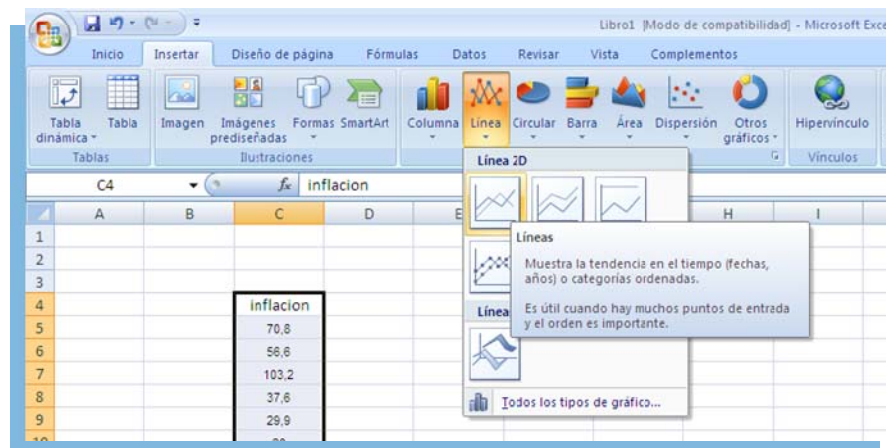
Libro1 [Modo de compatibilidad] - Microsoft Exce

Inicio | Insertar | Diseño de página | Fórmulas | Datos | Revisar | Vista | Complementos

Tabla dinámica | Tabla | Tablas
Imagen | Imágenes prediseñadas | Formas | SmartArt | Ilustraciones
Columna | Línea | Circular | Barra | Área | Dispersión | Otros gráficos
Hipervínculo | Vínculos

C4 | $f_x$ inflacion

Línea 2D

Líneas
Muestra la tendencia en el tiempo (fechas, años) o categorías ordenadas.
Es útil cuando hay muchos puntos de entrada y el orden es importante.

Línea

Todos los tipos de gráfico...

| | A | B | C | D | E | H | I |
|---|---|---|---|---|---|---|---|
| 1 | | | | | | | |
| 2 | | | | | | | |
| 3 | | | | | | | |
| 4 | | | inflacion | | | | |
| 5 | | | 70,8 | | | | |
| 6 | | | 56,6 | | | | |
| 7 | | | 103,2 | | | | |
| 8 | | | 37,6 | | | | |
| 9 | | | 29,9 | | | | |
| 10 | | | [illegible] | | | | |